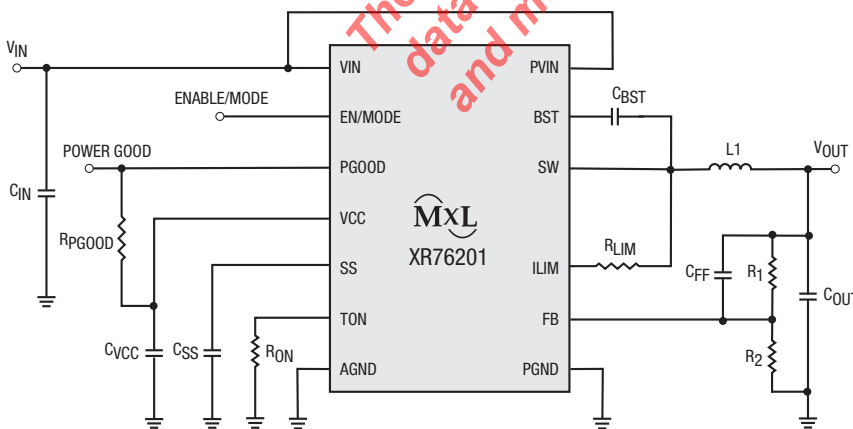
The data and m

$V_{IN}$

VIN

PVIN

ENABLE/MODE

EN/MODE

BST

$C_{BST}$

POWER GOOD

PGOOD

SW

L1

$V_{OUT}$

$C_{IN}$

VCC

MxL

XR76201

$R_{PGOOD}$

SS

ILIM

$R_{LIM}$

$C_{FF}$

$R_1$

$C_{OUT}$

TON

FB

$C_{VCC}$

$C_{SS}$

$R_{ON}$

$R_2$

AGND

PGND